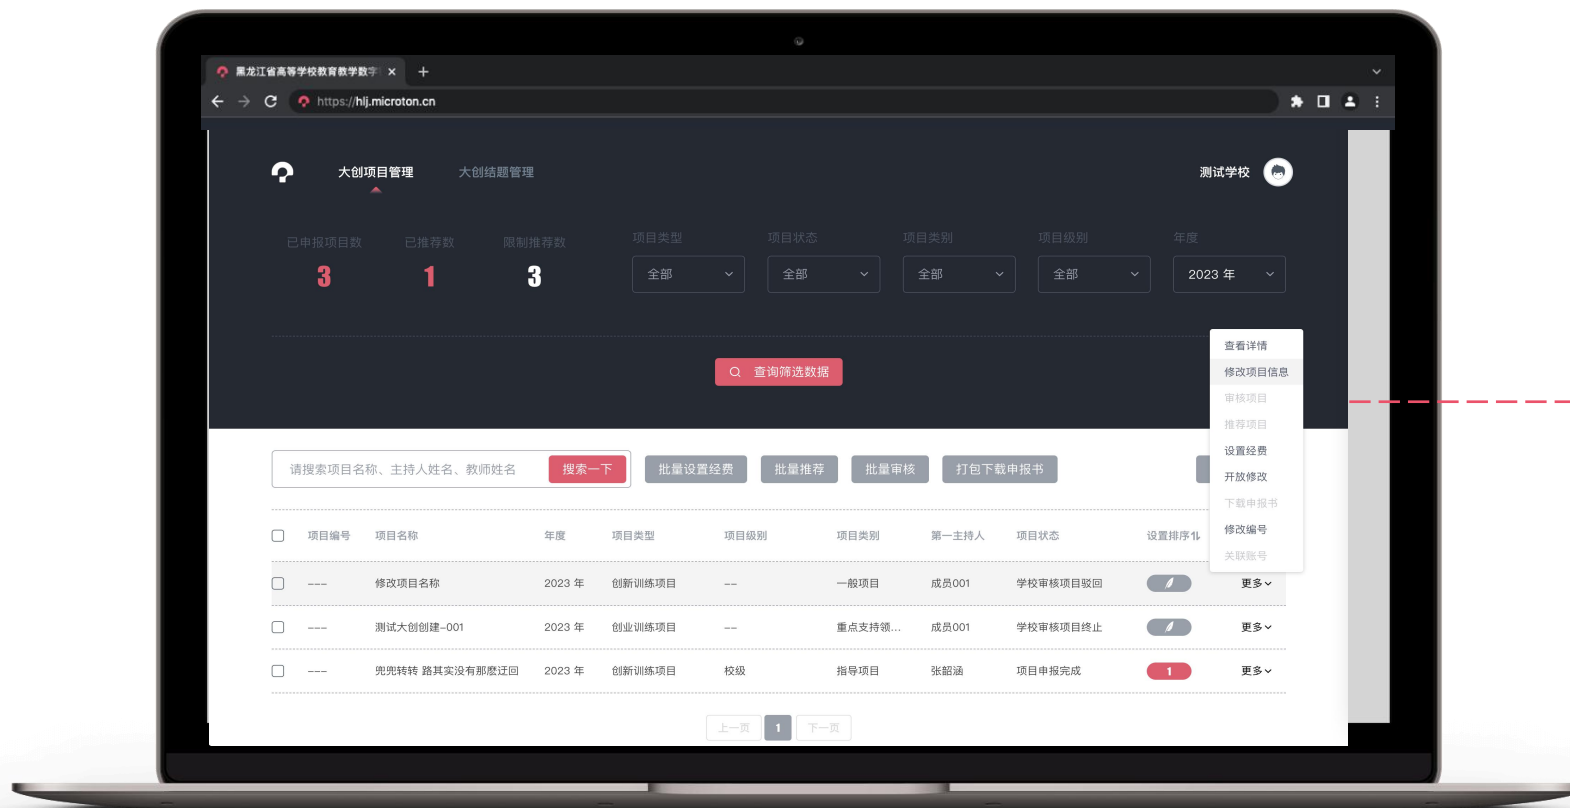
黑龙江省高等学校教育教学数字 ×

https://hlj.microton.cn

大创项目管理 大创结题管理

测试学校

已申报项目数 3
已推荐数 1
限制推荐数 3

项目类型 全部
项目状态 全部
项目类别 全部
项目级别 全部
年度 2023 年

查询筛选数据

查看详情
修改项目信息
审核项目
推荐项目
设置经费
开放修改
下载申报书
修改编号
关联账号

请搜索项目名称、主持人姓名、教师姓名 搜索一下 批量设置经费 批量推荐 批量审核 打包下载申报书

| | 项目编号 | 项目名称 | 年度 | 项目类型 | 项目级别 | 项目类别 | 第一主持人 | 项目状态 | 设置排序 | |
|---|---|---|---|---|---|---|---|---|---|---|
| | --- | 修改项目名称 | 2023 年 | 创新训练项目 | -- | 一般项目 | 成员001 | 学校审核项目驳回 | | 更多 |
| | --- | 测试大创创建-001 | 2023 年 | 创业训练项目 | -- | 重点支持领... | 成员001 | 学校审核项目终止 | | 更多 |
| | --- | 兜兜转转 路其实没有那麽迂回 | 2023 年 | 创新训练项目 | 校级 | 指导项目 | 张韶涵 | 项目申报完成 | 1 | 更多 |

上一页 1 下一页